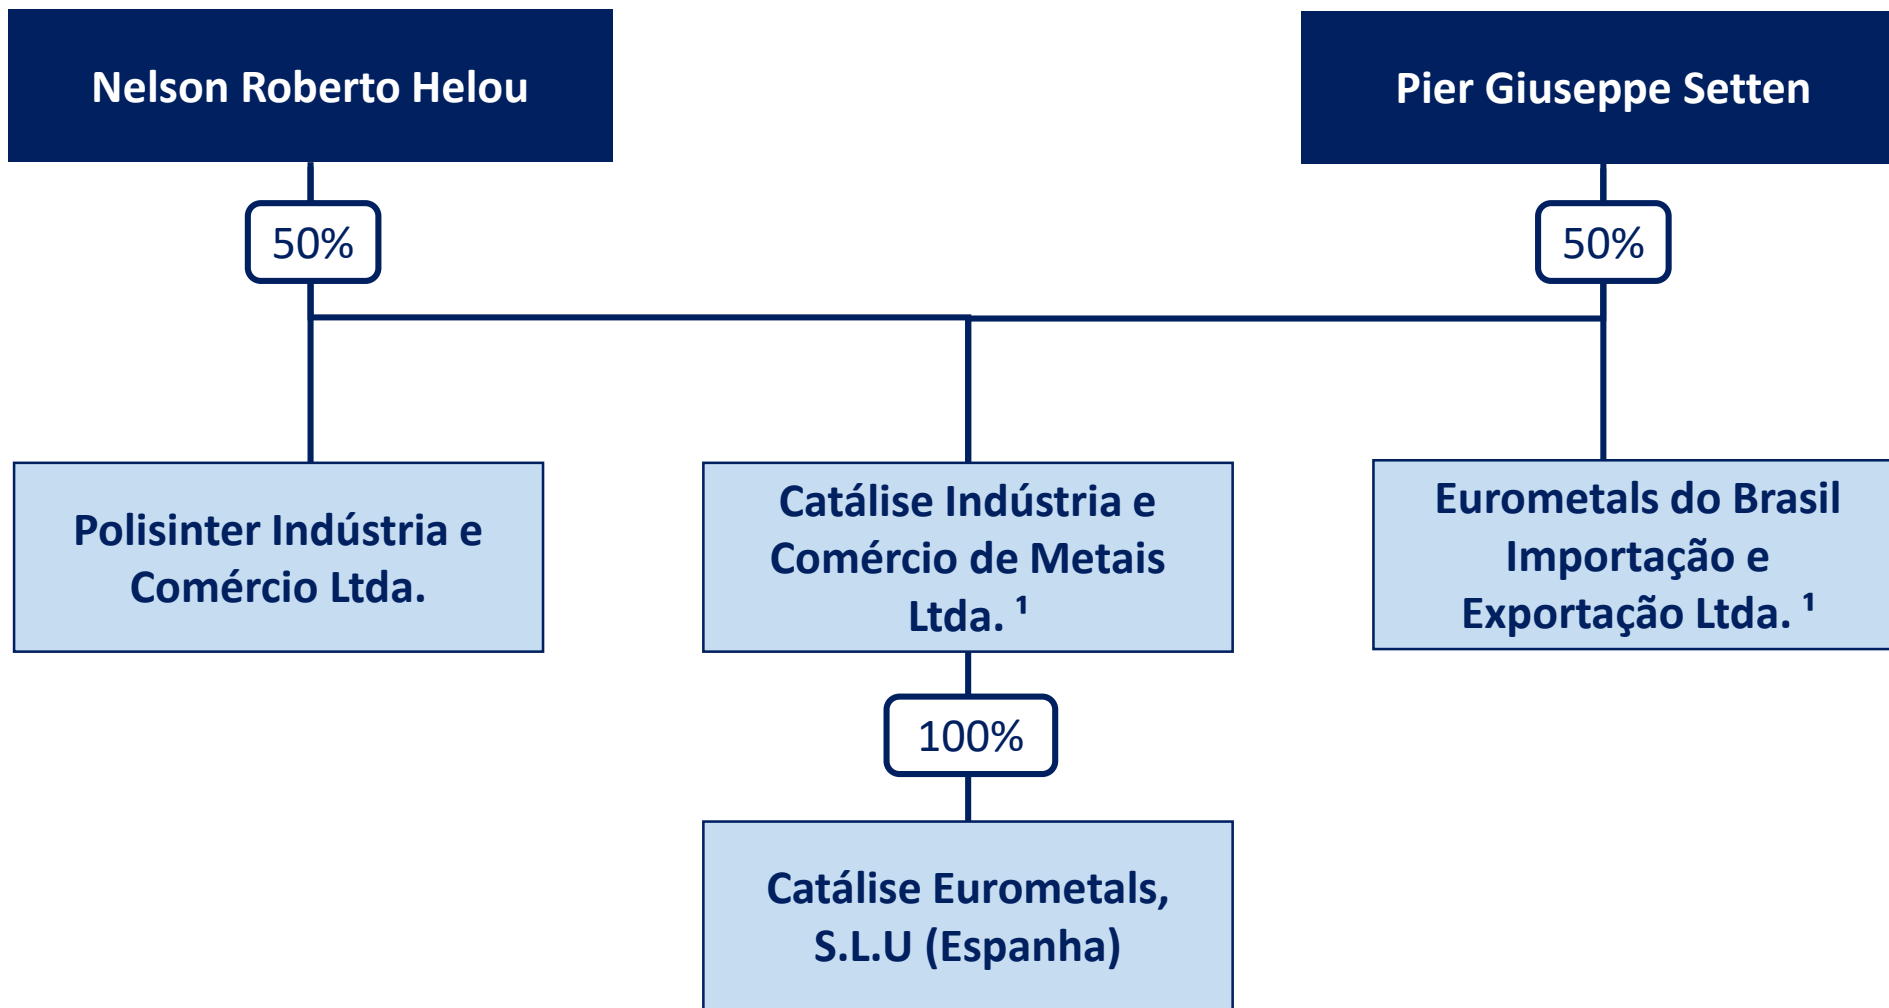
Nelson Roberto Helou

Pier Giuseppe Setten

50%

50%

Polisinter Indústria e Comércio Ltda.

Catálise Indústria e Comércio de Metais Ltda. ¹

Eurometals do Brasil Importação e Exportação Ltda. ¹

100%

Catálise Eurometals, S.L.U (Espanha)